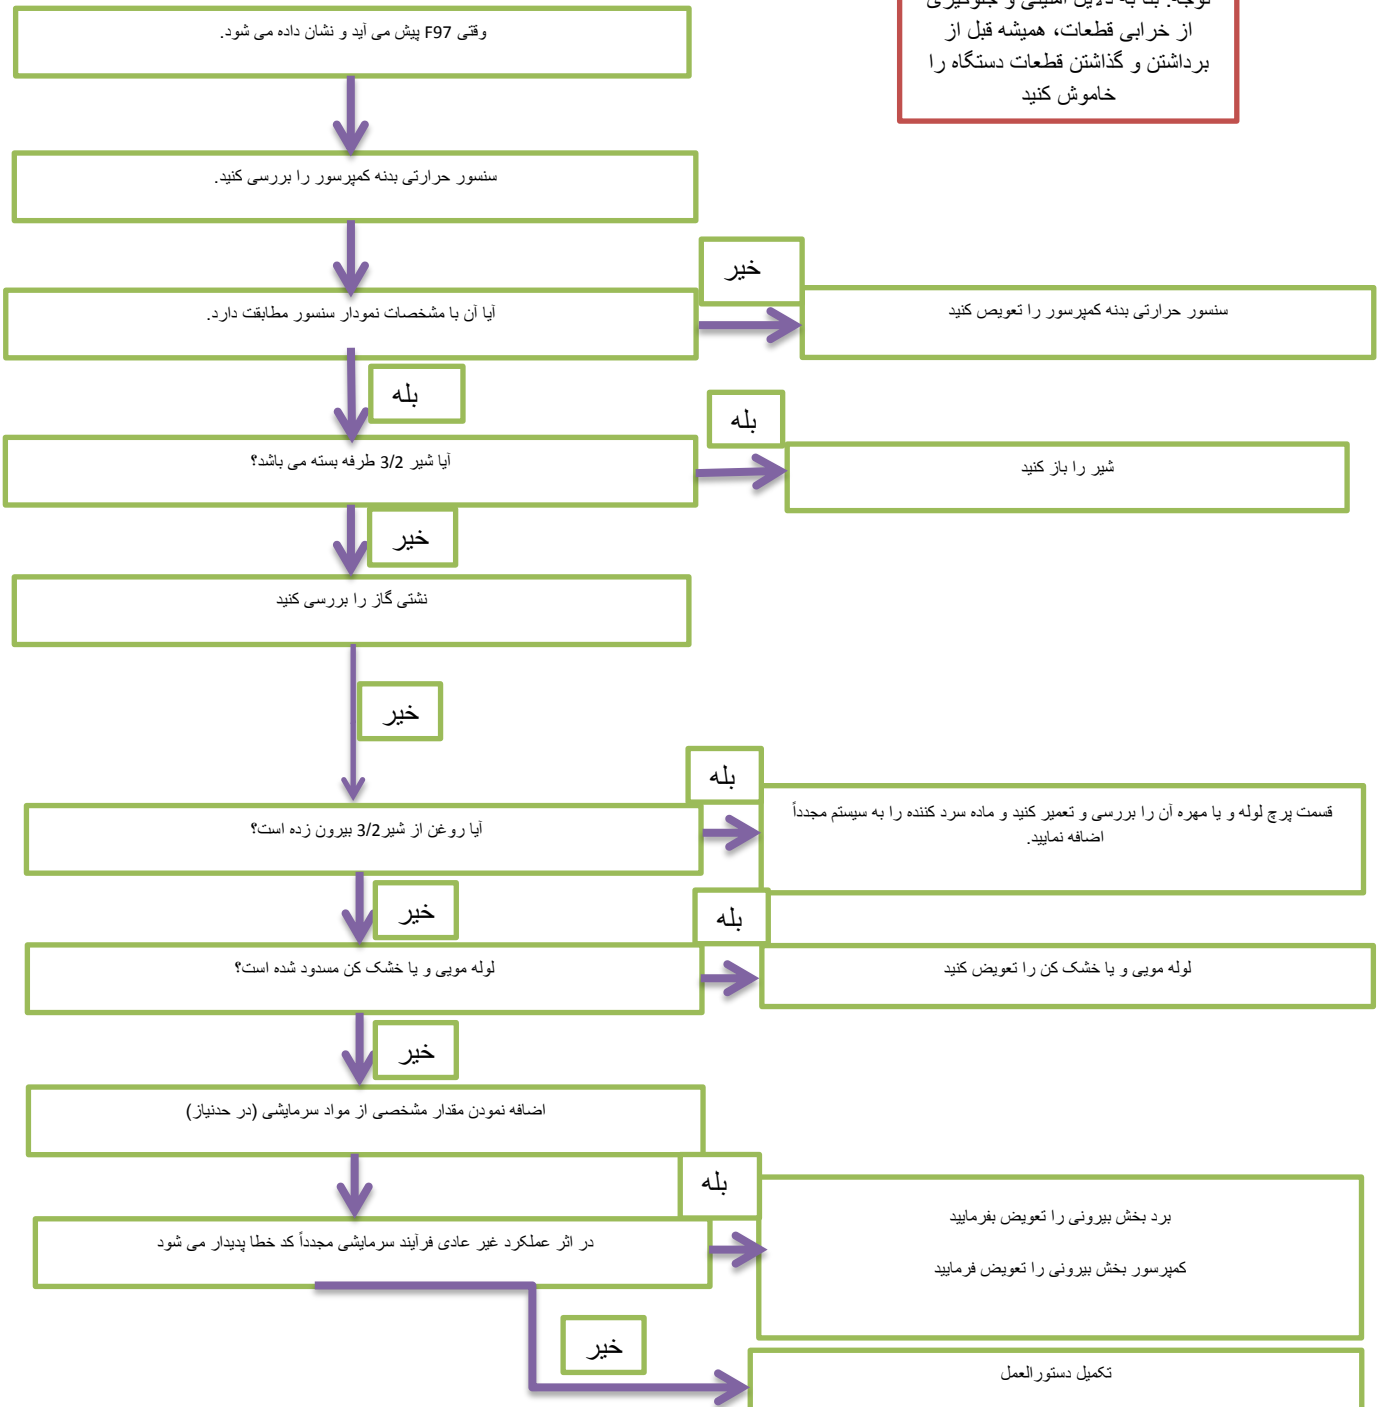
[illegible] از خرابی قطعات، همیشه قبل از برداشتن و گذاشتن قطعات دستگاه را خاموش کنید

وقتی F97 پیش می آید و نشان داده می شود.

سنسور حرارتی بدنه کمپرسور را بررسی کنید.

آیا آن با مشخصات نمودار سنسور مطابقت دارد.

خیر

سنسور حرارتی بدنه کمپرسور را تعویض کنید

بله

آیا شیر 3/2 طرفه بسته می باشد؟

بله

شیر را باز کنید

خیر

نشتی گاز را بررسی کنید

خیر

آیا روغن از شیر3/2 بیرون زده است؟

بله

قسمت پرچ لوله و یا مهره آن را بررسی و تعمیر کنید و ماده سرد کننده را به سیستم مجدداً اضافه نمایید.

خیر

لوله مویی و یا خشک کن مسدود شده است؟

بله

لوله مویی و یا خشک کن را تعویض کنید

خیر

اضافه نمودن مقدار مشخصی از مواد سرمایشی (در حدنیاز)

در اثر عملکرد غیر عادی فرآیند سرمایشی مجدداً کد خطا پدیدار می شود

بله

برد بخش بیرونی را تعویض بفرمایید

کمپرسور بخش بیرونی را تعویض فرمایید

خیر

تکمیل دستورالعمل